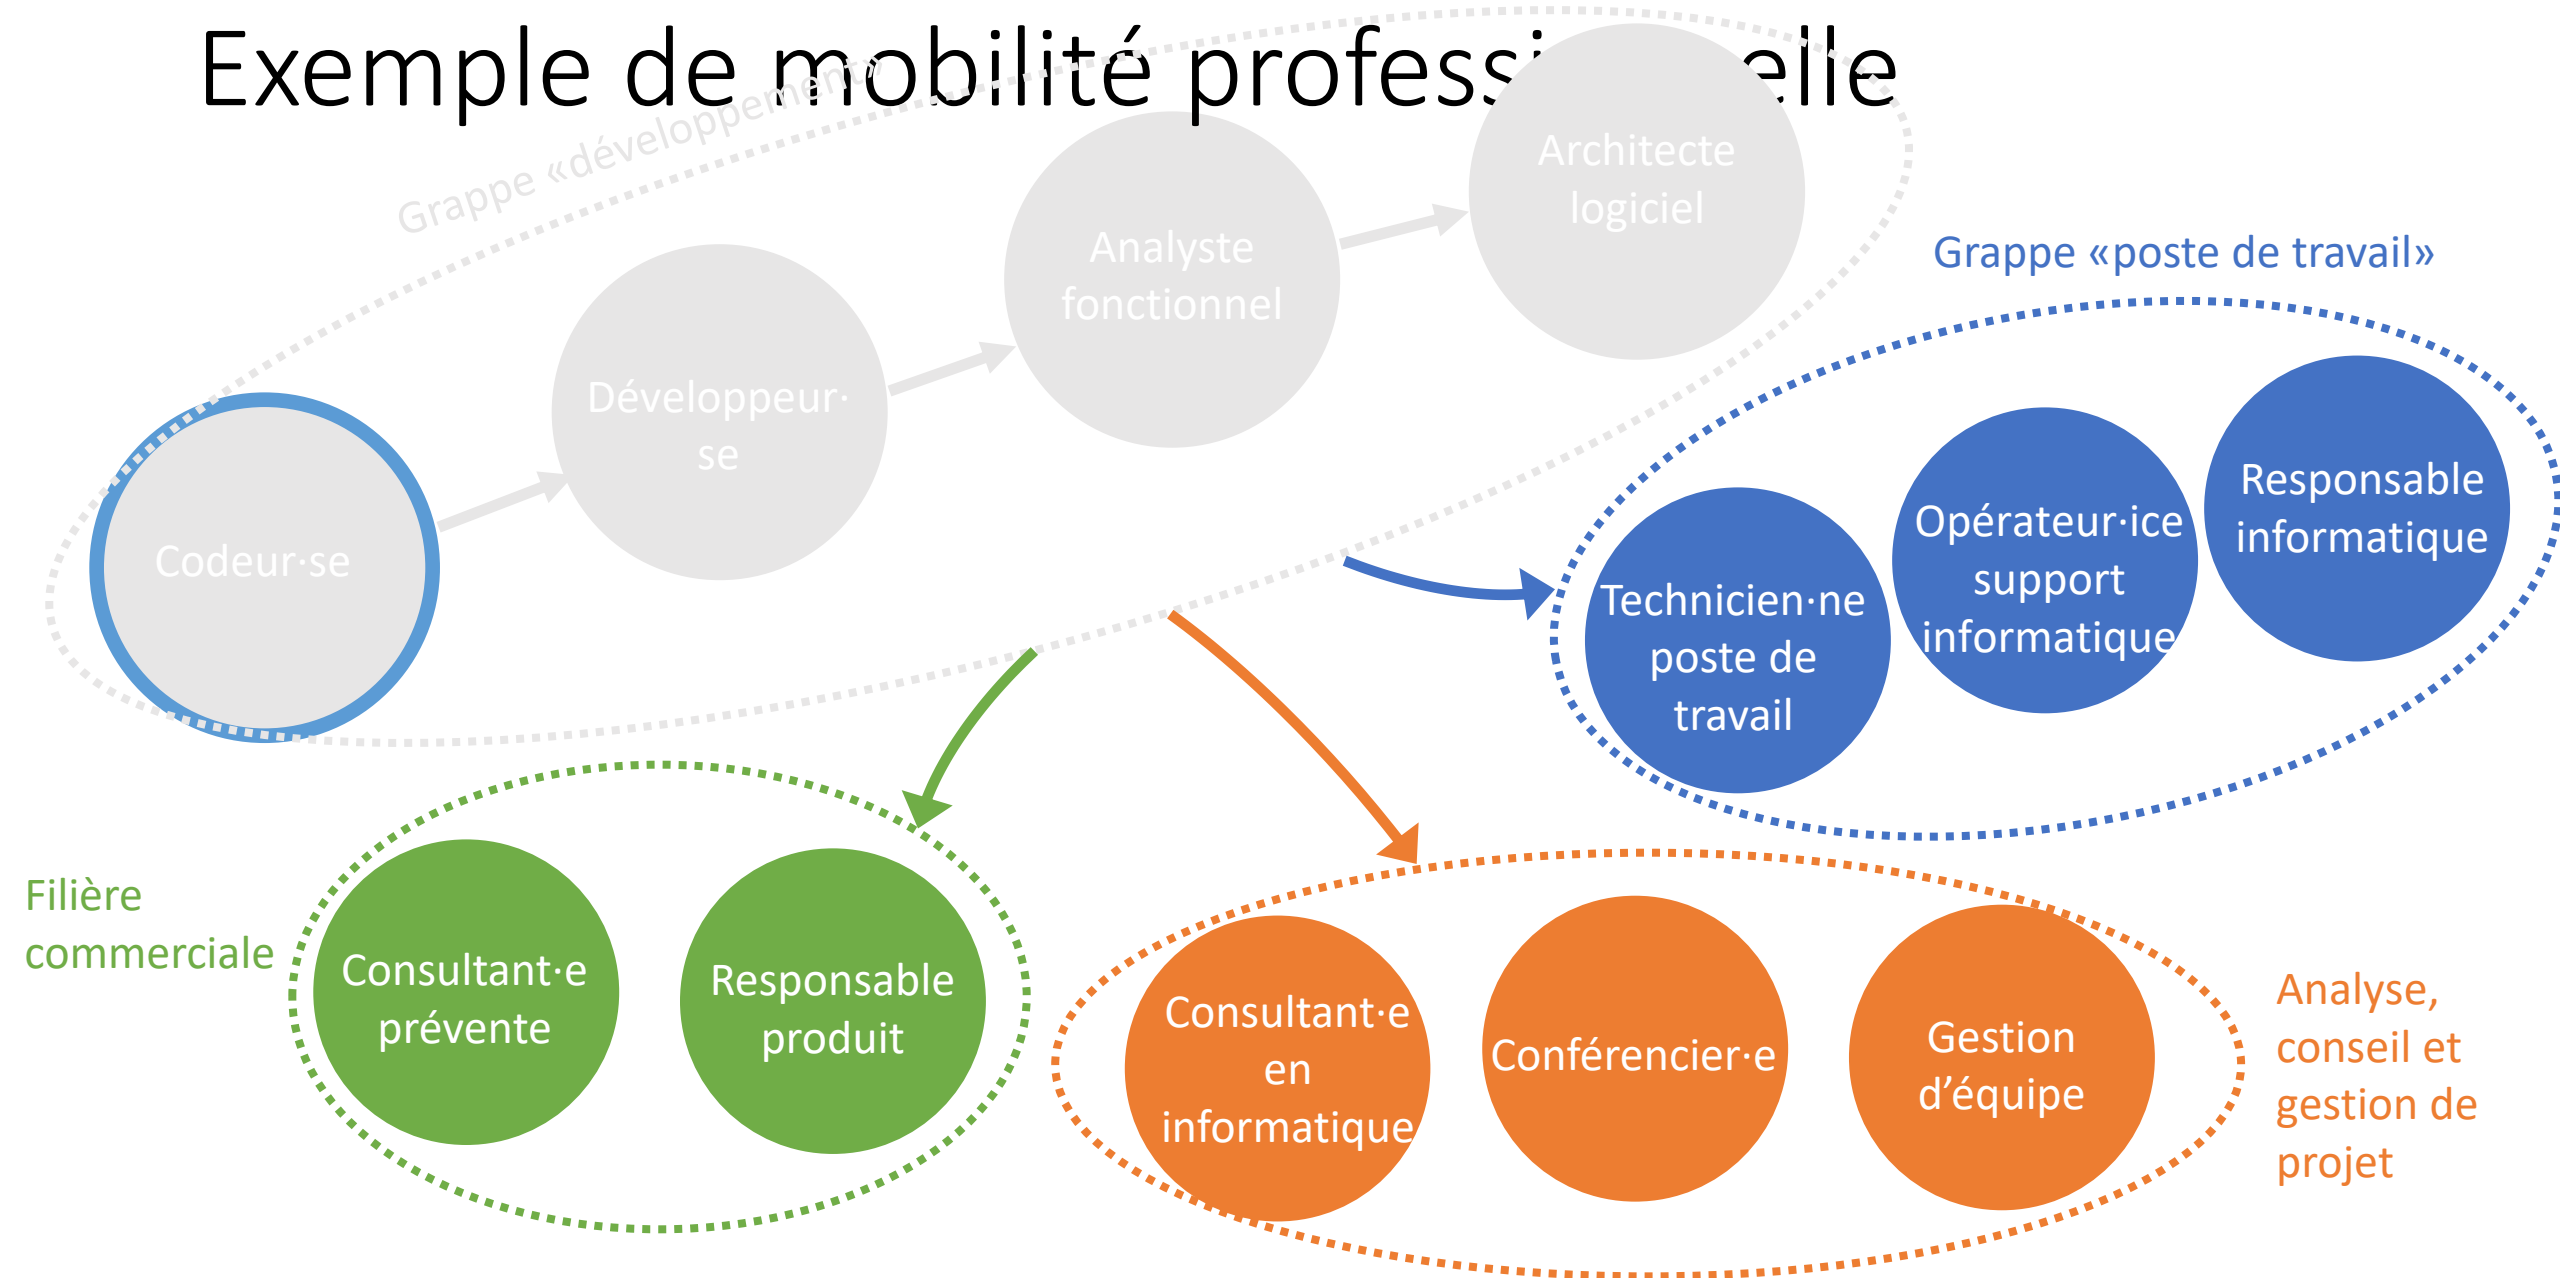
Exemple de mobilité professi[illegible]elle

Grappe «développement»

Codeur·se

Développeur·se

Analyste fonctionnel

Architecte logiciel

Grappe «poste de travail»

Technicien·ne poste de travail

Opérateur·ice support informatique

Responsable informatique

Filière commerciale

Consultant·e prévente

Responsable produit

Consultant·e en informatique

Conférencier·e

Gestion d'équipe

Analyse, conseil et gestion de projet